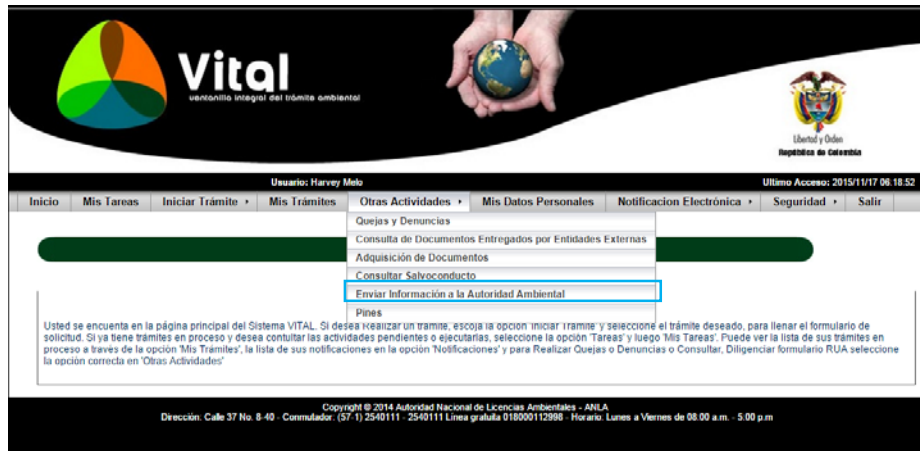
Vital
ventanilla integral del trámite ambiental

Libertad y Orden
República de Colombia

Usuario: Harvey Melo

Ultimo Acceso: 2015/11/17 06:18:52

Inicio | Mis Tareas | Iniciar Trámite ▸ | Mis Trámites | Otras Actividades ▸ | Mis Datos Personales | Notificacion Electrónica ▸ | Seguridad ▸ | Salir

Quejas y Denuncias
Consulta de Documentos Entregados por Entidades Externas
Adquisición de Documentos
Consultar Salvoconducto
Enviar Información a la Autoridad Ambiental
Pines

Usted se encuentra en la página principal del Sistema VITAL. Si desea Realizar un trámite, escoja la opción 'Iniciar Trámite' y seleccione el trámite deseado, para llenar el formulario de solicitud. Si ya tiene trámites en proceso y desea contultar las actividades pendientes o ejecutarlas, seleccione la opción 'Tareas' y luego 'Mis Tareas'. Puede ver la lista de sus trámites en proceso a traves de la opción 'Mis Trámites', la lista de sus notificaciones en la opción 'Notificaciones' y para Realizar Quejas o Denuncias o Consultar, Diligenciar formulario RUA seleccione la opción correcta en 'Otras Actividades'

Copyright © 2014 Autoridad Nacional de Licencias Ambientales - ANLA
Dirección: Calle 37 No. 8-40 - Conmutador: (57-1) 2540111 - 2540111 Línea gratuita 018000112998 - Horario: Lunes a Viernes de 08.00 a.m. - 5.00 p.m